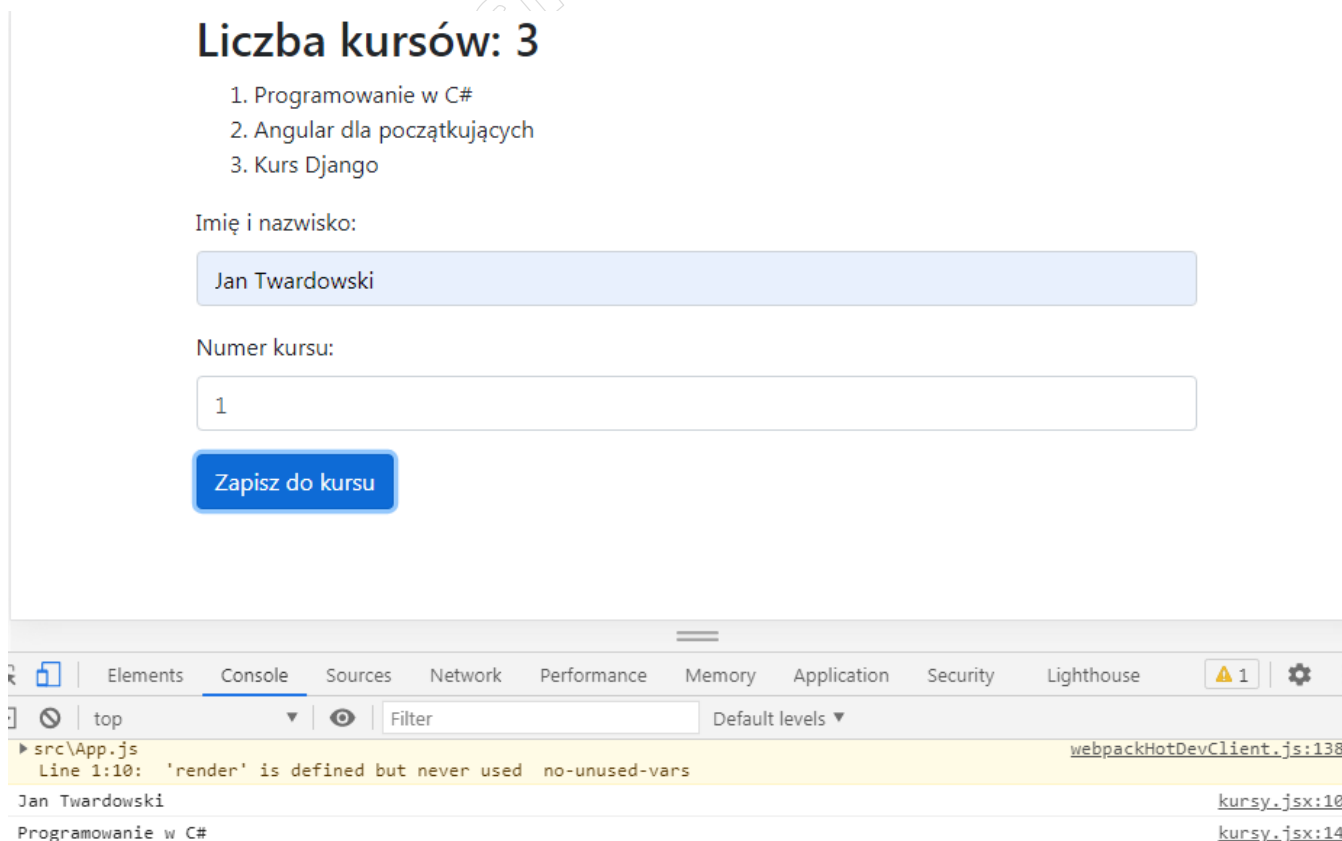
Liczba kursów: 3

1. Programowanie w C#
2. Angular dla początkujących
3. Kurs Django

Imię i nazwisko:

Jan Twardowski

Numer kursu:

1

Zapisz do kursu

Elements Console Sources Network Performance Memory Application Security Lighthouse 1

top Filter Default levels

src\App.js
Line 1:10: 'render' is defined but never used no-unused-vars
webpackHotDevClient.js:138

Jan Twardowski kursy.jsx:10

Programowanie w C# kursy.jsx:14